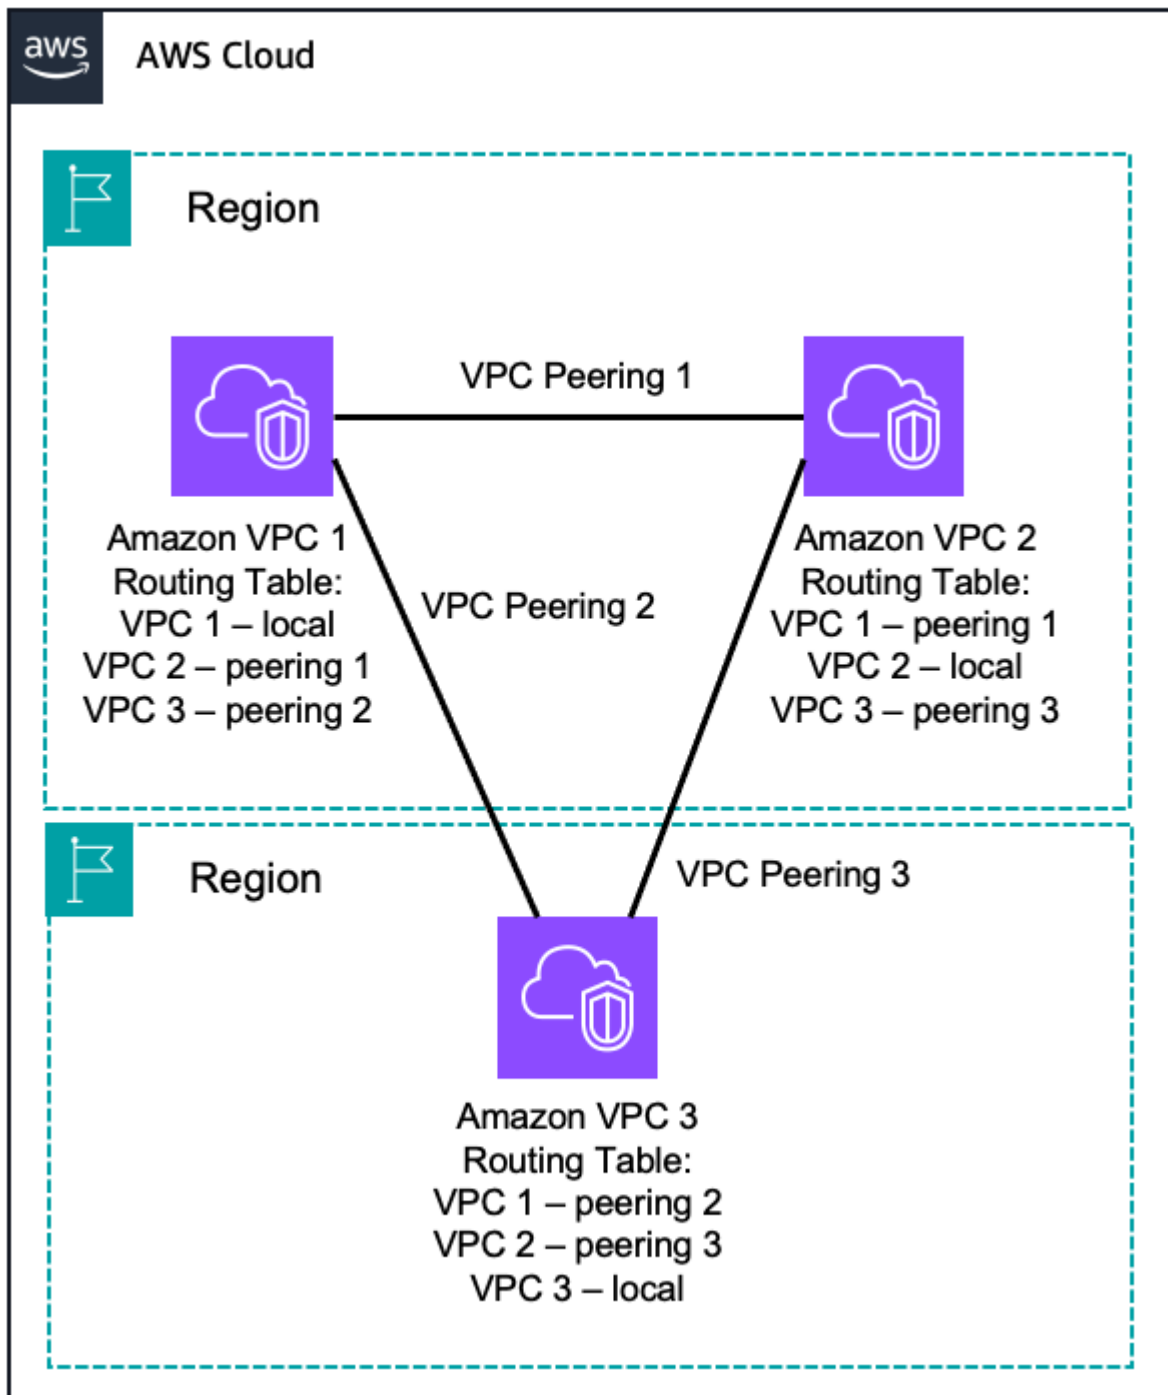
aws

AWS Cloud

Region

VPC Peering 1

Amazon VPC 1
Routing Table:
VPC 1 – local
VPC 2 – peering 1
VPC 3 – peering 2

VPC Peering 2

Amazon VPC 2
Routing Table:
VPC 1 – peering 1
VPC 2 – local
VPC 3 – peering 3

Region

VPC Peering 3

Amazon VPC 3
Routing Table:
VPC 1 – peering 2
VPC 2 – peering 3
VPC 3 – local